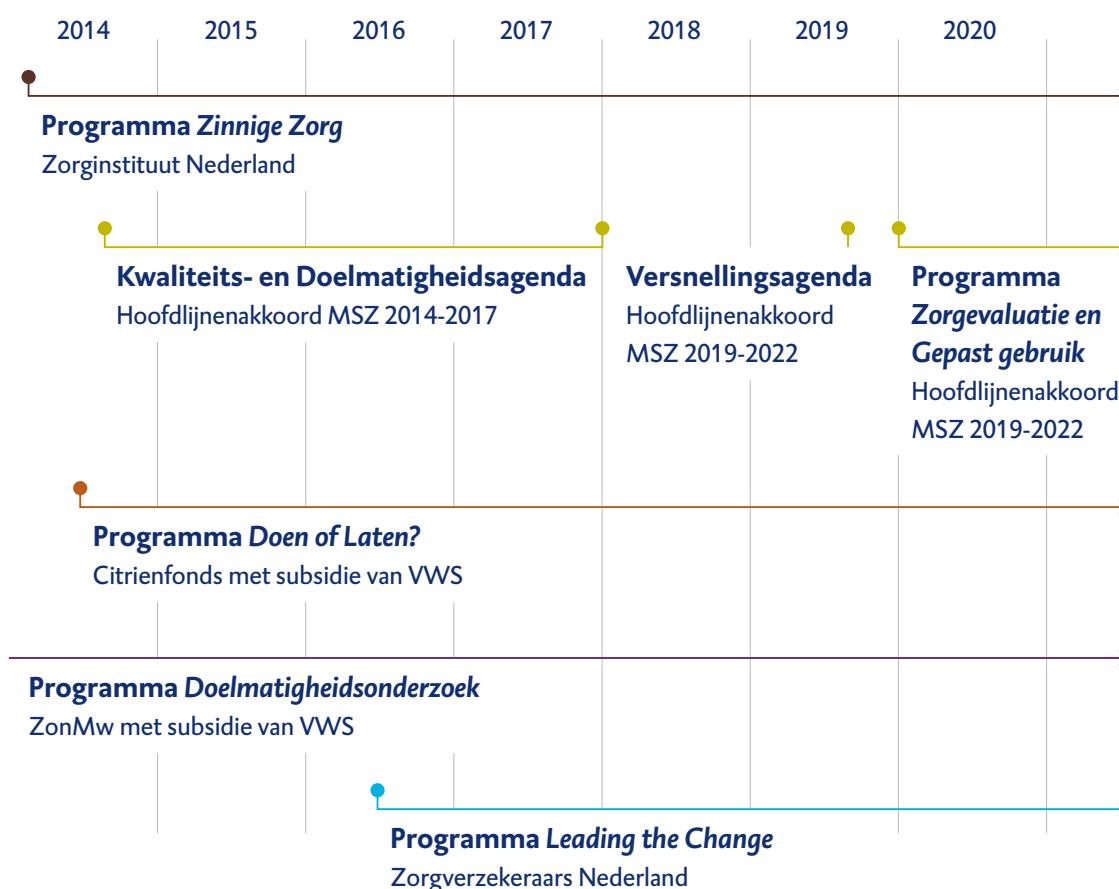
2014 2015 2016 2017 2018 2019 2020

**Programma *Zinnige Zorg***
Zorginstituut Nederland

**Kwaliteits- en Doelmatigheidsagenda**
Hoofdlijnenakkoord MSZ 2014-2017

**Versnellingsagenda**
Hoofdlijnenakkoord MSZ 2019-2022

**Programma *Zorgevaluatie en Gepast gebruik***
Hoofdlijnenakkoord MSZ 2019-2022

**Programma *Doen of Laten?***
Citrienfonds met subsidie van VWS

**Programma *Doelmatigheidsonderzoek***
ZonMw met subsidie van VWS

**Programma *Leading the Change***
Zorgverzekeraars Nederland